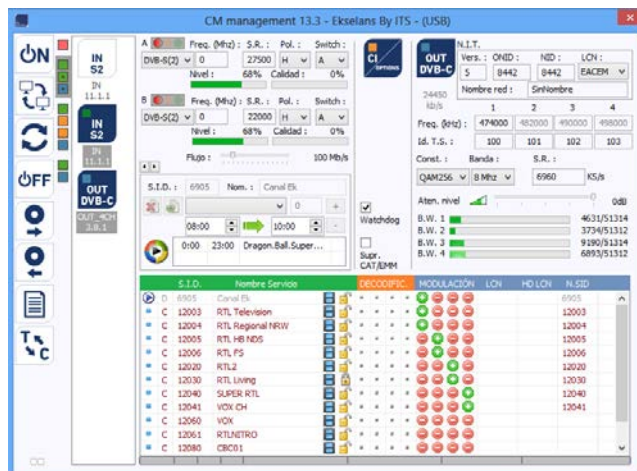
CM management 13.3 - Ekselans By ITS - (USB)

ON

OFF

IN S2
IN 11.1.1

IN S2
IN 11.1.1

OUT DVB-C
OUT 4CH 3.8.1

A
Freq. (Mhz) : S.R. : Pol. : Switch :
DVB-S(2) 0 27500 H A
Nivel : 68% Calidad : 0%

B
Freq. (Mhz) : S.R. : Pol. : Switch :
DVB-S(2) 0 22000 H A
Nivel : 68% Calidad : 0%

Flujo : 100 Mb/s

S.I.D. : 6905 Nom. : Canal Ek
0
08:00 10:00
0:00 23:00 Dragon.Ball.Super....

CI OPTIONS

Watchdog

Supr. CAT/EMM

OUT DVB-C
N.I.T.
Vers. : ONID : NID : LCN :
5 8442 8442 EACEM
Nombre red : SinNombre
24450 kb/s
1 2 3 4
Freq. (kHz) : 474000 482000 490000 498000
Id. T.S. : 100 101 102 103
Const. : Banda : S.R. :
QAM256 8 Mhz 6960 KS/s
Aten. nivel 0dB
B.W. 1 4631/51314
B.W. 2 3734/51312
B.W. 3 9190/51314
B.W. 4 6893/51312

| | | S.I.D. | Nombre Servicio | DECODIFIC. | MODULACIÓN | LCN | HD LCN | N.SID |
|---|---|---|---|---|---|---|---|---|
| | D | 6905 | Canal Ek | | | | | 6905 |
| | C | 12003 | RTL Television | | | | | 12003 |
| | C | 12004 | RTL Regional NRW | | | | | 12004 |
| | C | 12005 | RTL HB NDS | | | | | 12005 |
| | C | 12006 | RTL FS | | | | | 12006 |
| | C | 12020 | RTL2 | | | | | 12020 |
| | C | 12030 | RTL Living | | | | | 12030 |
| | C | 12040 | SUPER RTL | | | | | 12040 |
| | C | 12041 | VOX CH | | | | | 12041 |
| | C | 12060 | VOX | | | | | |
| | C | 12061 | RTLNITRO | | | | | |
| | C | 12080 | CBC01 | | | | | |